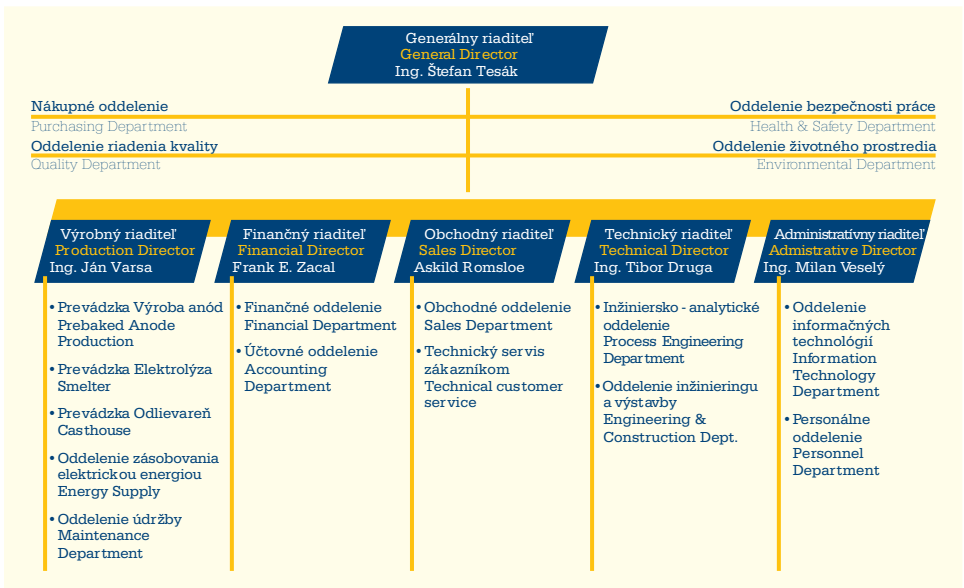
Generálny riaditeľ
General Director
Ing. Štefan Tesák

Nákupné oddelenie
Purchasing Department
Oddelenie riadenia kvality
Quality Department

Oddelenie bezpečnosti práce
Health & Safety Department
Oddelenie životného prostredia
Environmental Department

Výrobný riaditeľ
Production Director
Ing. Ján Varsa

• Prevádzka Výroba anód Prebaked Anode Production
• Prevádzka Elektrolýza Smelter
• Prevádzka Odlievareň Casthouse
• Oddelenie zásobovania elektrickou energiou Energy Supply
• Oddelenie údržby Maintenance Department

Finančný riaditeľ
Financial Director
Frank E. Zacal

• Finančné oddelenie Financial Department
• Účtovné oddelenie Accounting Department

Obchodný riaditeľ
Sales Director
Askild Romsloe

• Obchodné oddelenie Sales Department
• Technický servis zákazníkom Technical customer service

Technický riaditeľ
Technical Director
Ing. Tibor Druga

• Inžiniersko - analytické oddelenie Process Engineering Department
• Oddelenie inžinieringu a výstavby Engineering & Construction Dept.

Administratívny riaditeľ
Admistrative Director
Ing. Milan Veselý

• Oddelenie informačných technológií Information Technology Department
• Personálne oddelenie Personnel Department